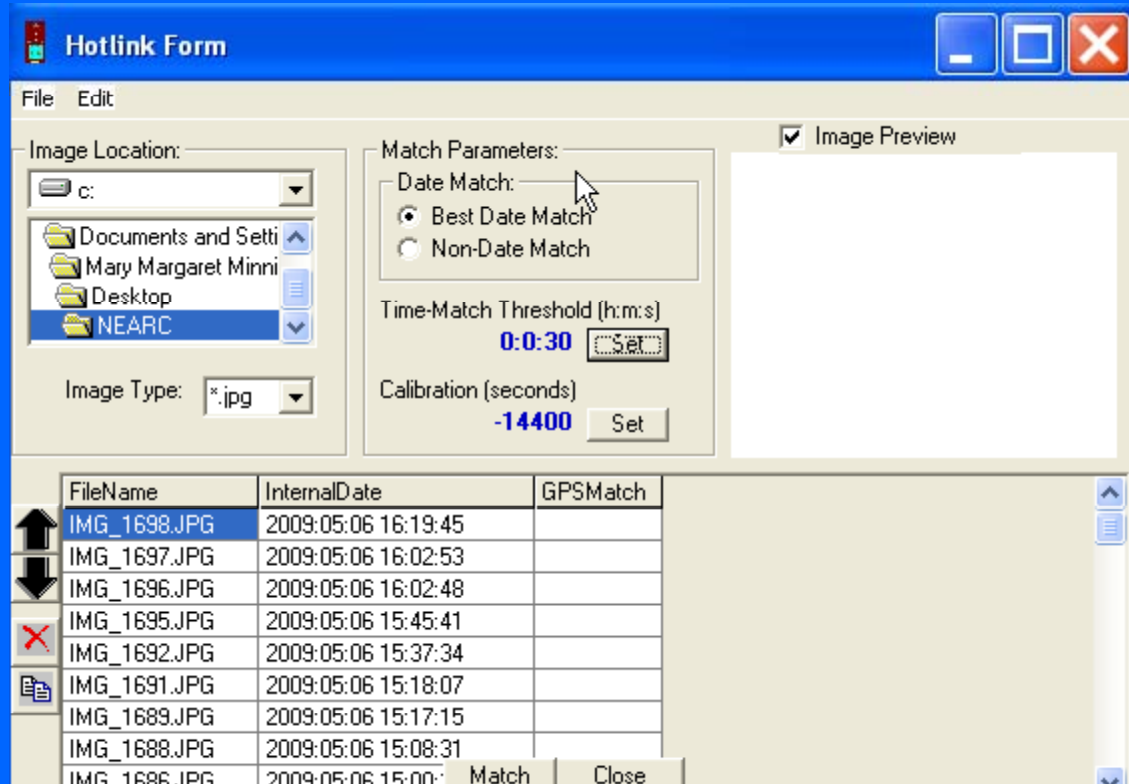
Hotlink Form

File Edit

Image Location:

c:

Documents and Setti
Mary Margaret Minni
Desktop
NEARC

Image Type: *.jpg

Match Parameters:

Date Match:

Best Date Match
Non-Date Match

Time-Match Threshold (h:m:s)
0:0:30 Set

Calibration (seconds)
-14400 Set

Image Preview

| FileName | InternalDate | GPSMatch |
|---|---|---|
| IMG_1698.JPG | 2009:05:06 16:19:45 | |
| IMG_1697.JPG | 2009:05:06 16:02:53 | |
| IMG_1696.JPG | 2009:05:06 16:02:48 | |
| IMG_1695.JPG | 2009:05:06 15:45:41 | |
| IMG_1692.JPG | 2009:05:06 15:37:34 | |
| IMG_1691.JPG | 2009:05:06 15:18:07 | |
| IMG_1689.JPG | 2009:05:06 15:17:15 | |
| IMG_1688.JPG | 2009:05:06 15:08:31 | |
| IMG_1686.JPG | 2009:05:06 15:00:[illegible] | |

Match Close